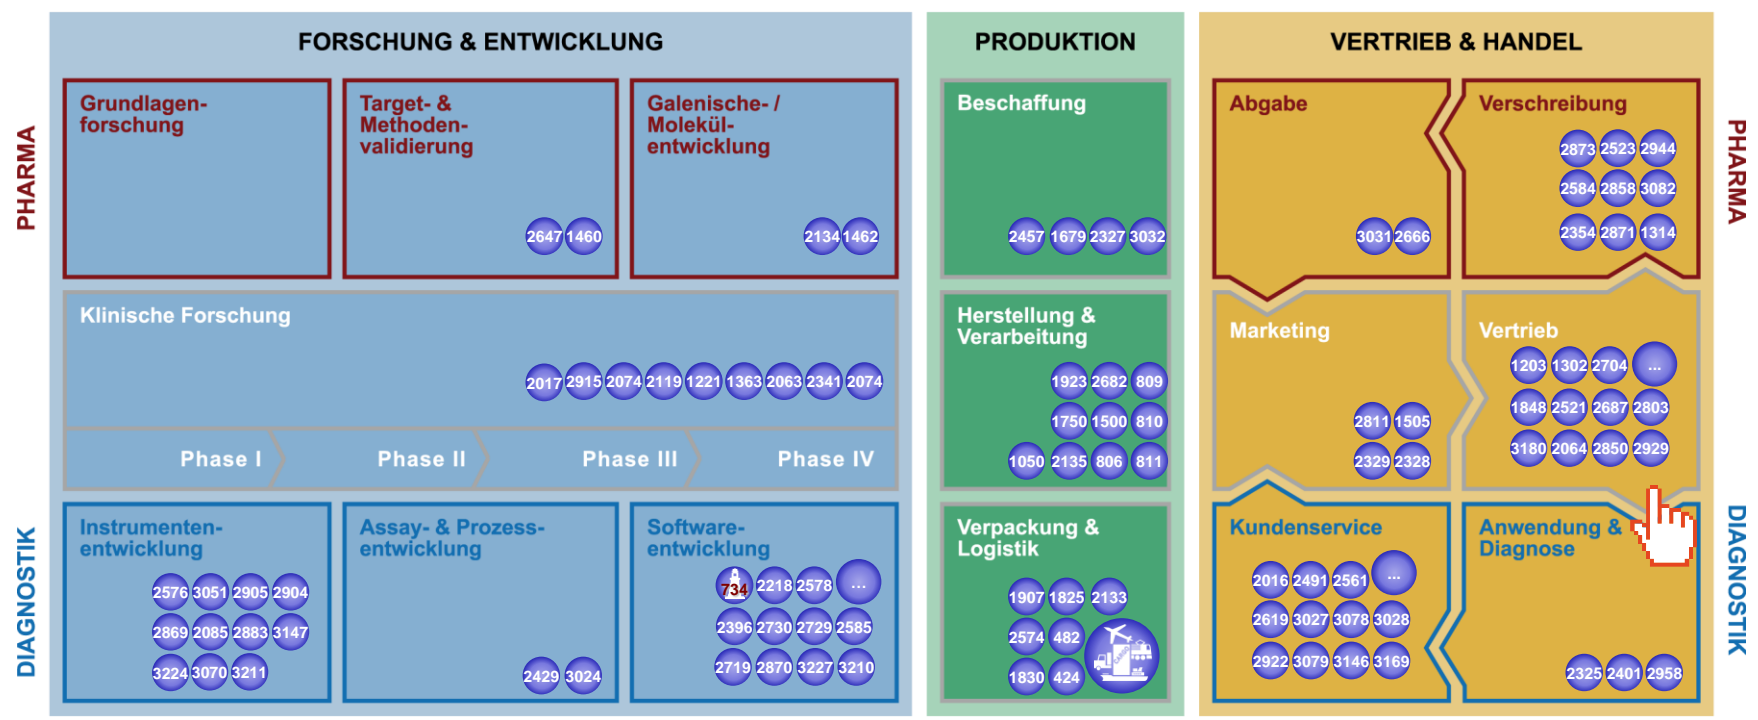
PHARMA

DIAGNOSTIK

FORSCHUNG & ENTWICKLUNG

Grundlagenforschung

Target- & Methodenvalidierung

2647 1460

Galenische- / Molekülentwicklung

2134 1462

Klinische Forschung

2017 2915 2074 2119 1221 1363 2063 2341 2074

Phase I

Phase II

Phase III

Phase IV

Instrumentenentwicklung

2576 3051 2905 2904
2869 2085 2883 3147
3224 3070 3211

Assay- & Prozessentwicklung

2429 3024

Softwareentwicklung

734 2218 2578 ...
2396 2730 2729 2585
2719 2870 3227 3210

PRODUKTION

Beschaffung

2457 1679 2327 3032

Herstellung & Verarbeitung

1923 2682 809
1750 1500 810
1050 2135 806 811

Verpackung & Logistik

1907 1825 2133
2574 482
1830 424

VERTRIEB & HANDEL

Abgabe

3031 2666

Verschreibung

2873 2523 2944
2584 2858 3082
2354 2871 1314

Marketing

2811 1505
2329 2328

Vertrieb

1203 1302 2704 ...
1848 2521 2687 2803
3180 2064 2850 2929

Kundenservice

2016 2491 2561 ...
2619 3027 3078 3028
2922 3079 3146 3169

Anwendung & Diagnose

2325 2401 2958

PHARMA

DIAGNOSTIK